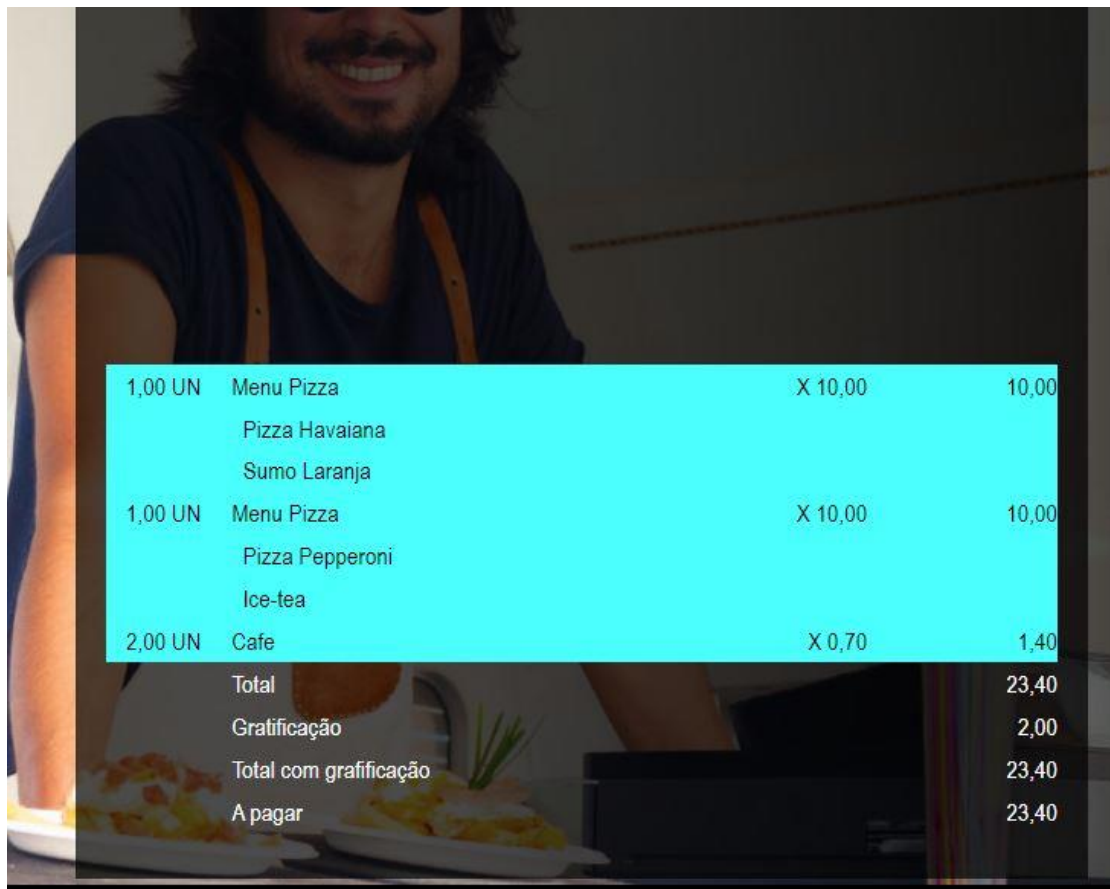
| | | | |
|---|---|---|---|
| 1,00 UN | Menu Pizza | X 10,00 | 10,00 |
| | Pizza Havaiana | | |
| | Sumo Laranja | | |
| 1,00 UN | Menu Pizza | X 10,00 | 10,00 |
| | Pizza Pepperoni | | |
| | Ice-tea | | |
| 2,00 UN | Cafe | X 0,70 | 1,40 |
| | Total | | 23,40 |
| | Gratificação | | 2,00 |
| | Total com grafificação | | 23,40 |
| | A pagar | | 23,40 |